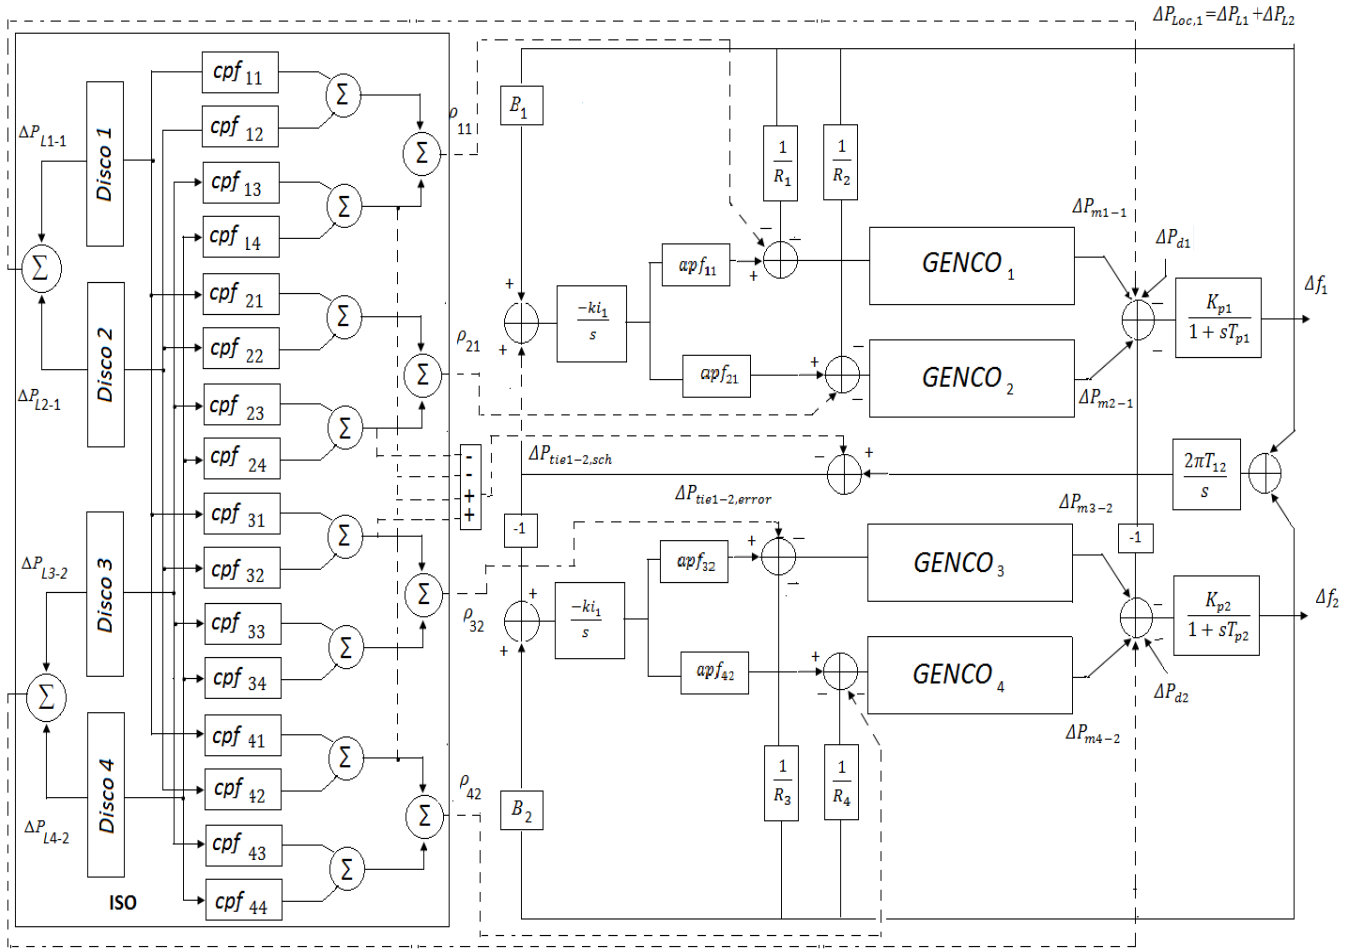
$\Delta P_{Loc,1}=\Delta P_{L1}+\Delta P_{L2}$

$\Delta P_{L1\text{-}1}$
Disco 1
$\Sigma$
Disco 2
$\Delta P_{L2\text{-}1}$
$\Delta P_{L3\text{-}2}$
Disco 3
$\Sigma$
Disco 4
$\Delta P_{L4\text{-}2}$
ISO

$cpf_{11}$
$cpf_{12}$
$cpf_{13}$
$cpf_{14}$
$cpf_{21}$
$cpf_{22}$
$cpf_{23}$
$cpf_{24}$
$cpf_{31}$
$cpf_{32}$
$cpf_{33}$
$cpf_{34}$
$cpf_{41}$
$cpf_{42}$
$cpf_{43}$
$cpf_{44}$

$\Sigma$
$\rho_{11}$
$\rho_{21}$
$\rho_{32}$
$\rho_{42}$

-
-
+
+

$B_1$
+
+
$\frac{-ki_1}{s}$
$apf_{11}$
$apf_{21}$
$\frac{1}{R_1}$
$\frac{1}{R_2}$
-
-
+
+
-
$GENCO_1$
$GENCO_2$
$\Delta P_{m1-1}$
$\Delta P_{d1}$
$\Delta P_{m2-1}$
-
-
$\frac{K_{p1}}{1+sT_{p1}}$
$\Delta f_1$

$\Delta P_{tie1-2,sch}$
-
+
$\Delta P_{tie1-2,error}$
$\frac{2\pi T_{12}}{s}$

-1
-1
$\Delta P_{m3-2}$

+
+
$\frac{-ki_1}{s}$
$apf_{32}$
$apf_{42}$
+
-
-
+
-
-
$GENCO_3$
$GENCO_4$
-
-
$\frac{K_{p2}}{1+sT_{p2}}$
$\Delta f_2$
$\Delta P_{d2}$
$\Delta P_{m4-2}$
$\frac{1}{R_3}$
$\frac{1}{R_4}$
$B_2$